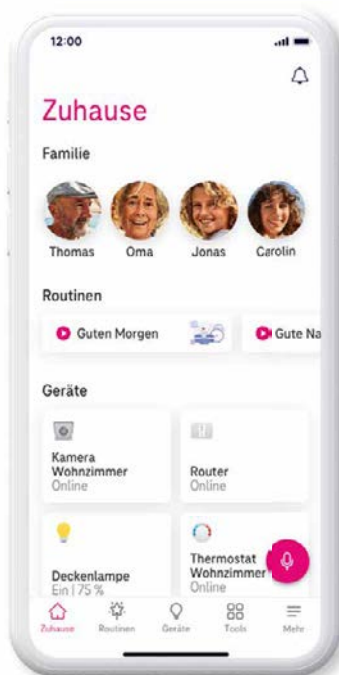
12:00

Zuhause

Familie

Thomas
Oma
Jonas
Carolin

Routinen

Guten Morgen
Gute Na

Geräte

Kamera Wohnzimmer
Online

Router
Online

Deckenlampe
Ein | 75 %

Thermostat Wohnzimmer
Online

Zuhause
Routinen
Geräte
Tools
Mehr